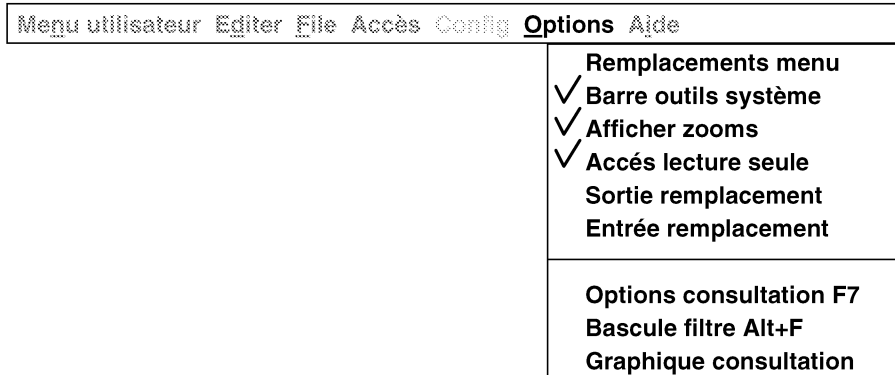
Menu utilisateur Editer File Accès Config Options Aide

Remplacements menu
✓ Barre outils système
✓ Afficher zooms
✓ Accés lecture seule
Sortie remplacement
Entrée remplacement

Options consultation F7
Bascule filtre Alt+F
Graphique consultation